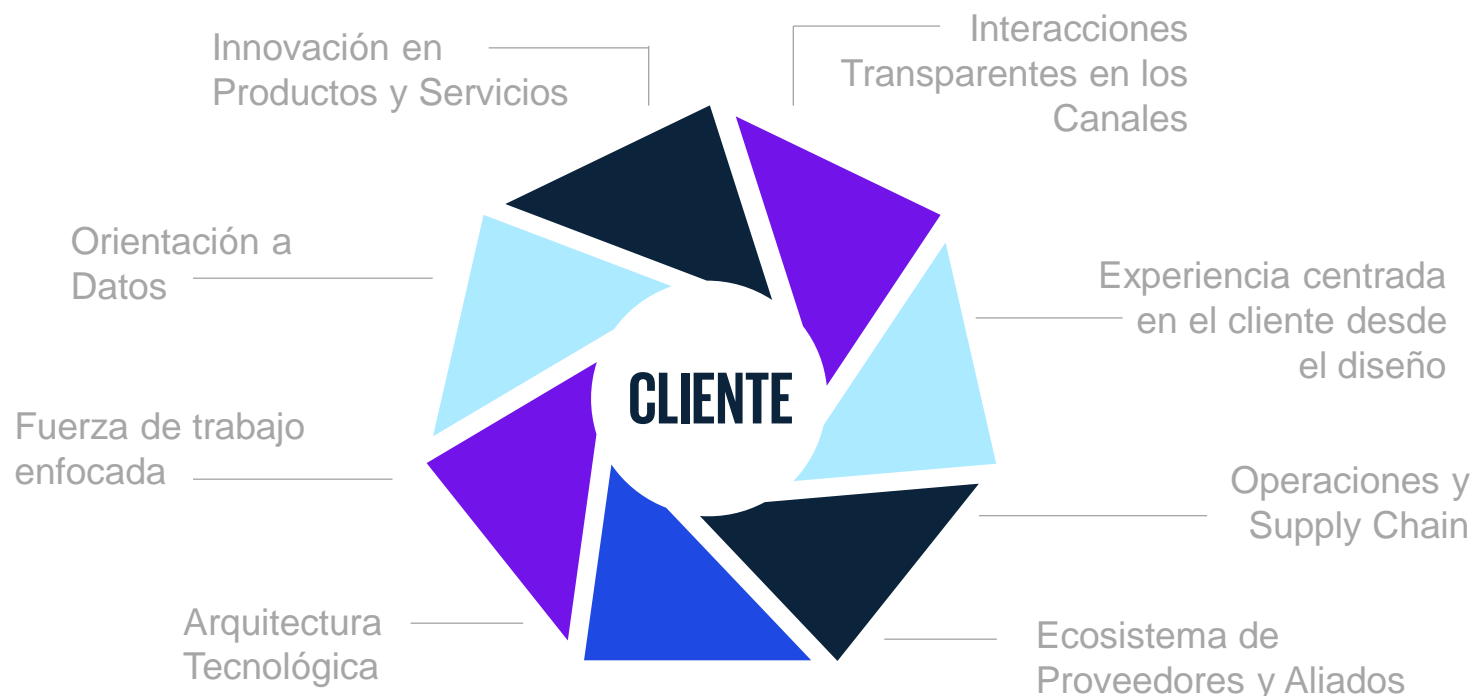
Innovación en Productos y Servicios

Interacciones Transparentes en los Canales

Orientación a Datos

Experiencia centrada en el cliente desde el diseño

CLIENTE

Fuerza de trabajo enfocada

Operaciones y Supply Chain

Arquitectura Tecnológica

Ecosistema de Proveedores y Aliados